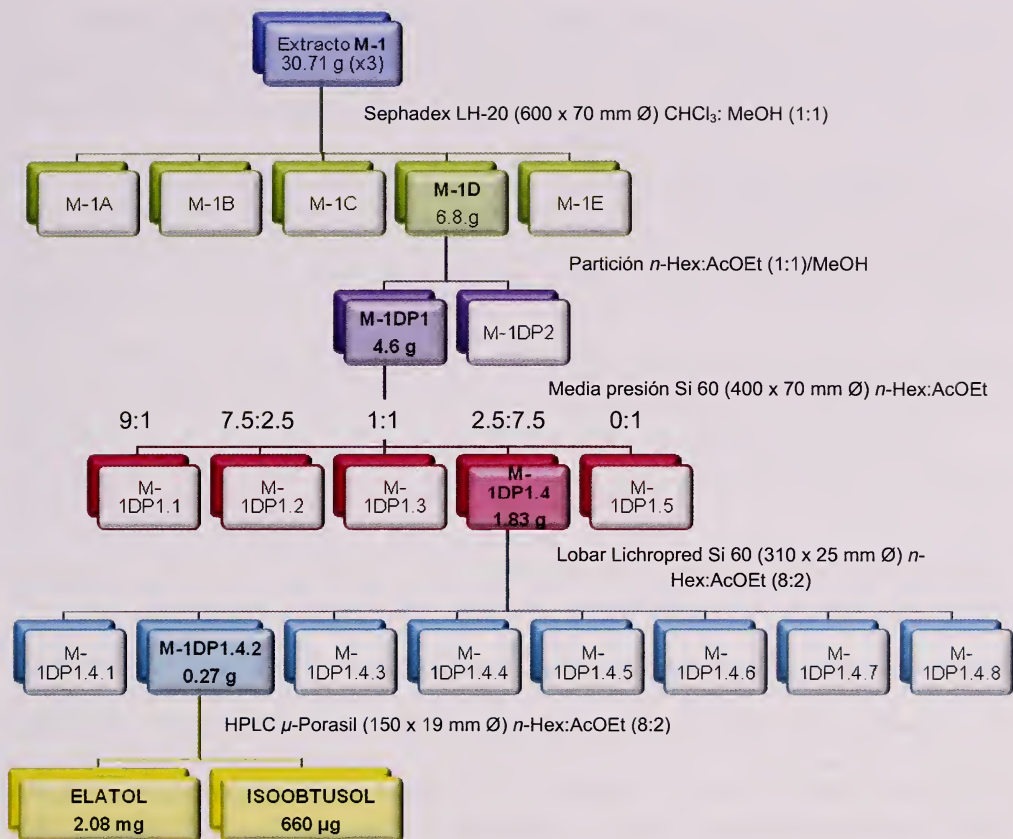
Extracto **M-1**
30.71 g (x3)

Sephadex LH-20 (600 x 70 mm Ø) $CHCl_3$: MeOH (1:1)

M-1A

M-1B

M-1C

**M-1D**
6.8.g

M-1E

Partición *n*-Hex:AcOEt (1:1)/MeOH

**M-1DP1**
**4.6 g**

M-1DP2

Media presión Si 60 (400 x 70 mm Ø) *n*-Hex:AcOEt

9:1 7.5:2.5 1:1 2.5:7.5 0:1

M-1DP1.1

M-1DP1.2

M-1DP1.3

**M-1DP1.4**
**1.83 g**

M-1DP1.5

Lobar Lichropred Si 60 (310 x 25 mm Ø) *n*-Hex:AcOEt (8:2)

M-1DP1.4.1

**M-1DP1.4.2**
**0.27 g**

M-1DP1.4.3

M-1DP1.4.4

M-1DP1.4.5

M-1DP1.4.6

M-1DP1.4.7

M-1DP1.4.8

HPLC *μ*-Porasil (150 x 19 mm Ø) *n*-Hex:AcOEt (8:2)

**ELATOL**
**2.08 mg**

**ISOOBTUSOL**
**660 μg**